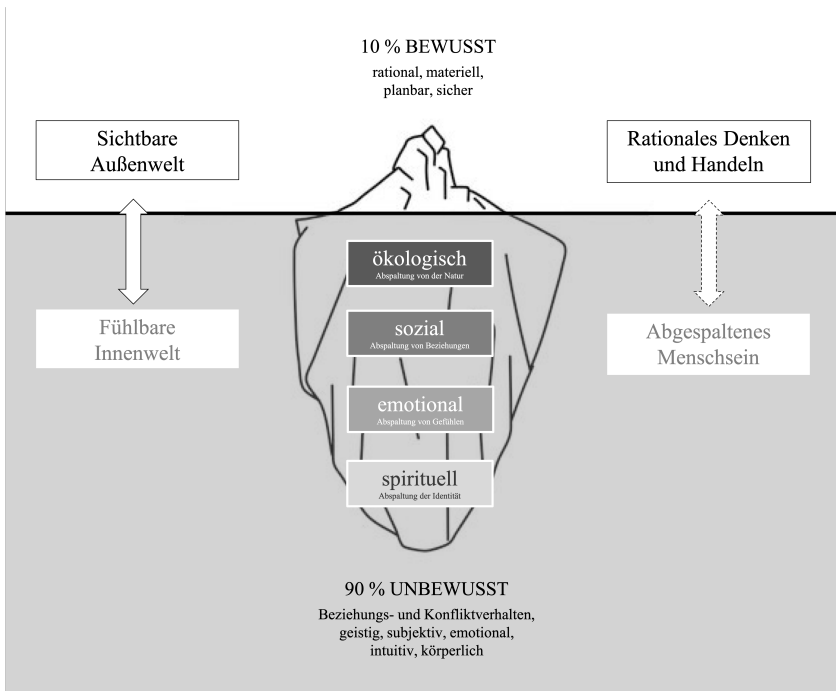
10 % BEWUSST

rational, materiell, planbar, sicher

Sichtbare Außenwelt

Rationales Denken und Handeln

ökologisch
Abspaltung von der Natur

sozial
Abspaltung von Beziehungen

emotional
Abspaltung von Gefühlen

spirituell
Abspaltung der Identität

Fühlbare Innenwelt

Abgespaltenes Menschsein

90 % UNBEWUSST

Beziehungs- und Konfliktverhalten, geistig, subjektiv, emotional, intuitiv, körperlich